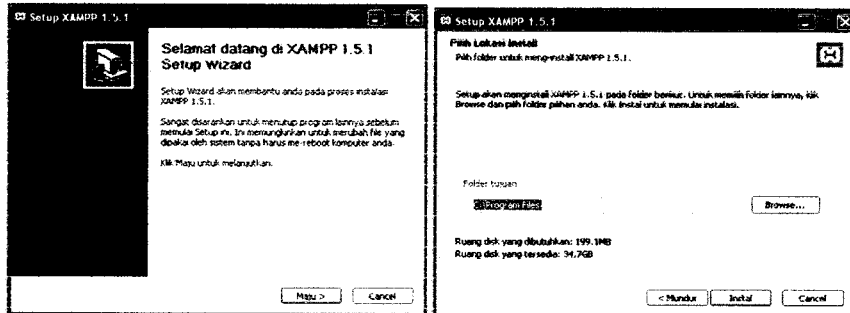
Setup XAMPP 1.5.1

Selamat datang di XAMPP 1.5.1 Setup Wizard

Setup Wizard akan membantu anda pada proses instalasi XAMPP 1.5.1.

Sangat disarankan untuk menutup program lainnya sebelum memulai Setup ini. Ini memungkinkan untuk merubah file yang dipakai oleh sistem tanpa harus me-reboot komputer anda.

Klik Maju untuk melanjutkan.

Maju >

Cancel

Setup XAMPP 1.5.1

Pilih Lokasi Install

Pilih folder untuk meng-install XAMPP 1.5.1.

Setup akan menginstall XAMPP 1.5.1 pada folder berikut. Untuk memilih folder lainnya, klik Browse dan pilih folder pilihan anda. Klik Instal untuk memulai instalasi.

Folder tujuan

C:\Program Files\

Browse...

Ruang disk yang dibutuhkan: 199.1MB

Ruang disk yang tersedia: 34.7GB

< Mundur

Instal

Cancel